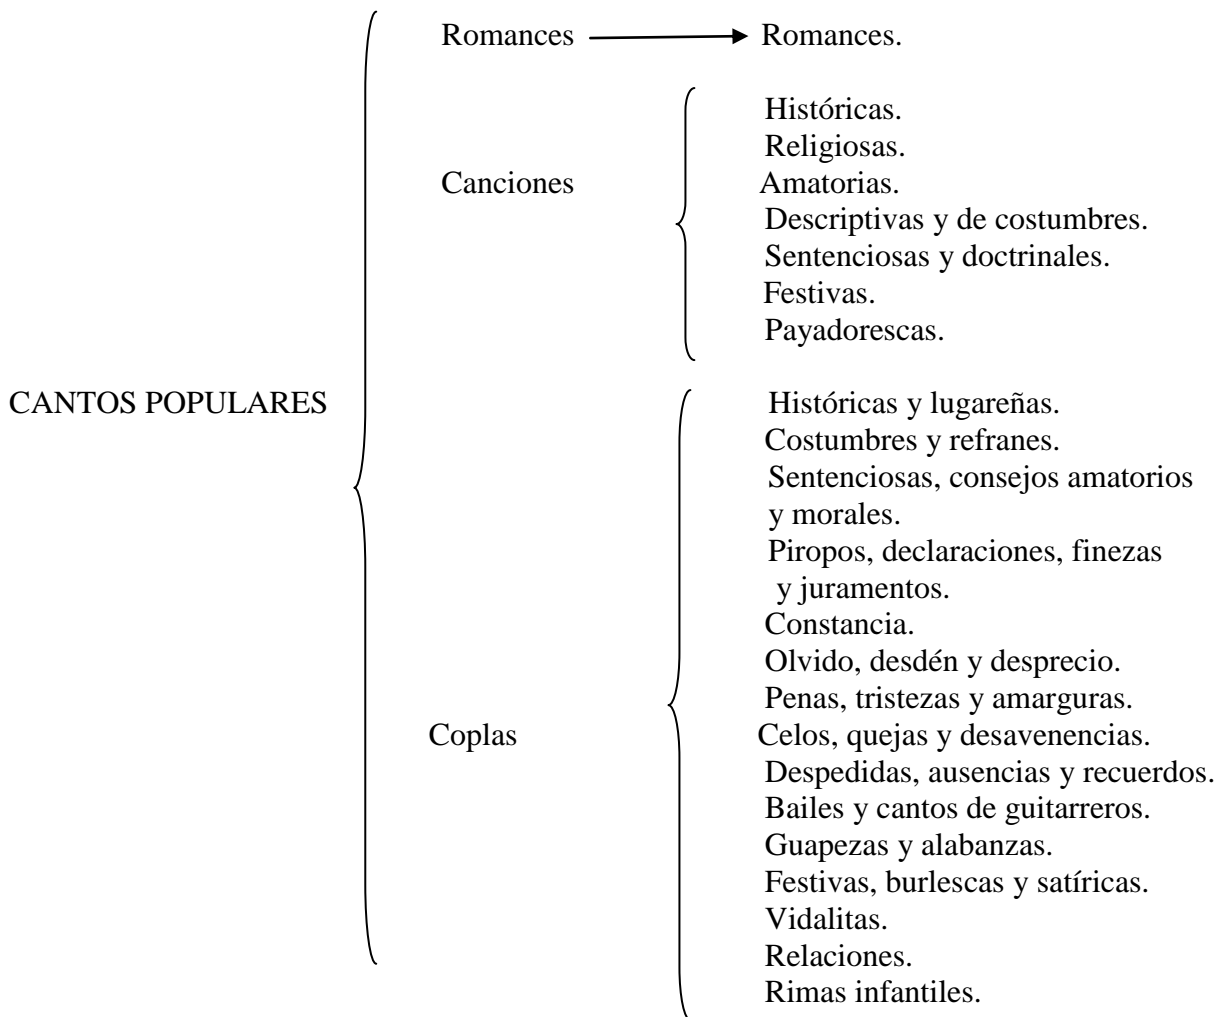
CANTOS POPULARES

Romances → Romances.

Canciones
Históricas.
Religiosas.
Amatorias.
Descriptivas y de costumbres.
Sentenciosas y doctrinales.
Festivas.
Payadorescas.

Coplas
Históricas y lugareñas.
Costumbres y refranes.
Sentenciosas, consejos amatorios y morales.
Piropos, declaraciones, finezas y juramentos.
Constancia.
Olvido, desdén y desprecio.
Penas, tristezas y amarguras.
Celos, quejas y desavenencias.
Despedidas, ausencias y recuerdos.
Bailes y cantos de guitarreros.
Guapezas y alabanzas.
Festivas, burlescas y satíricas.
Vidalitas.
Relaciones.
Rimas infantiles.